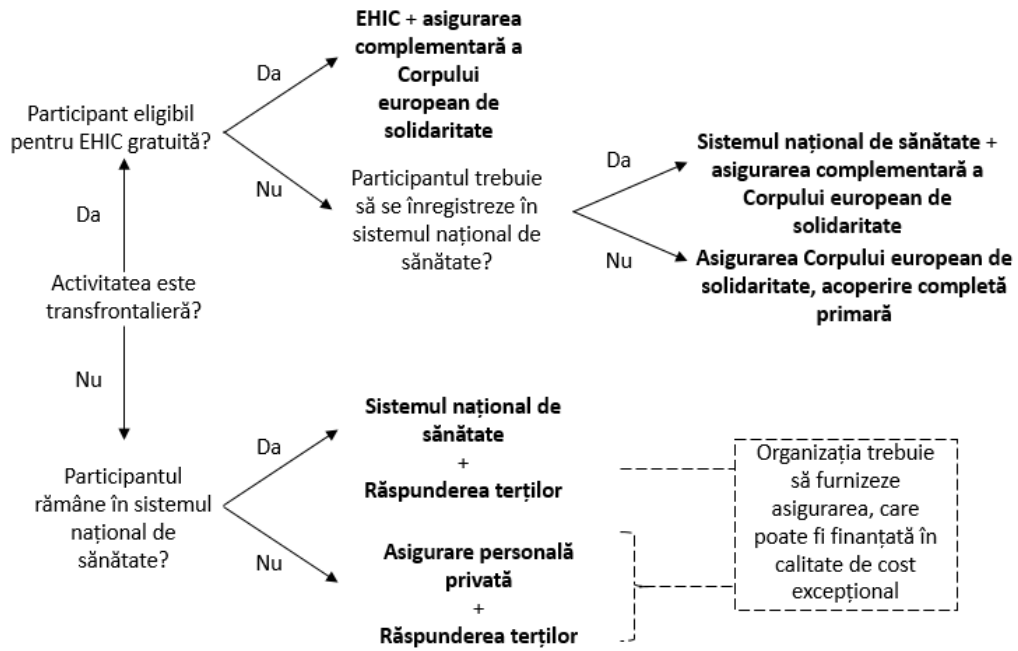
Activitatea este transfrontalieră?

Da

Participant eligibil pentru EHIC gratuită?

Da

EHIC + asigurarea complementară a Corpului european de solidaritate

Nu

Participantul trebuie să se înregistreze în sistemul național de sănătate?

Da

Sistemul național de sănătate + asigurarea complementară a Corpului european de solidaritate

Nu

Asigurarea Corpului european de solidaritate, acoperire completă primară

Nu

Participantul rămâne în sistemul național de sănătate?

Da

Sistemul național de sănătate + Răspunderea terților

Nu

Asigurare personală privată + Răspunderea terților

Organizația trebuie să furnizeze asigurarea, care poate fi finanțată în calitate de cost excepțional